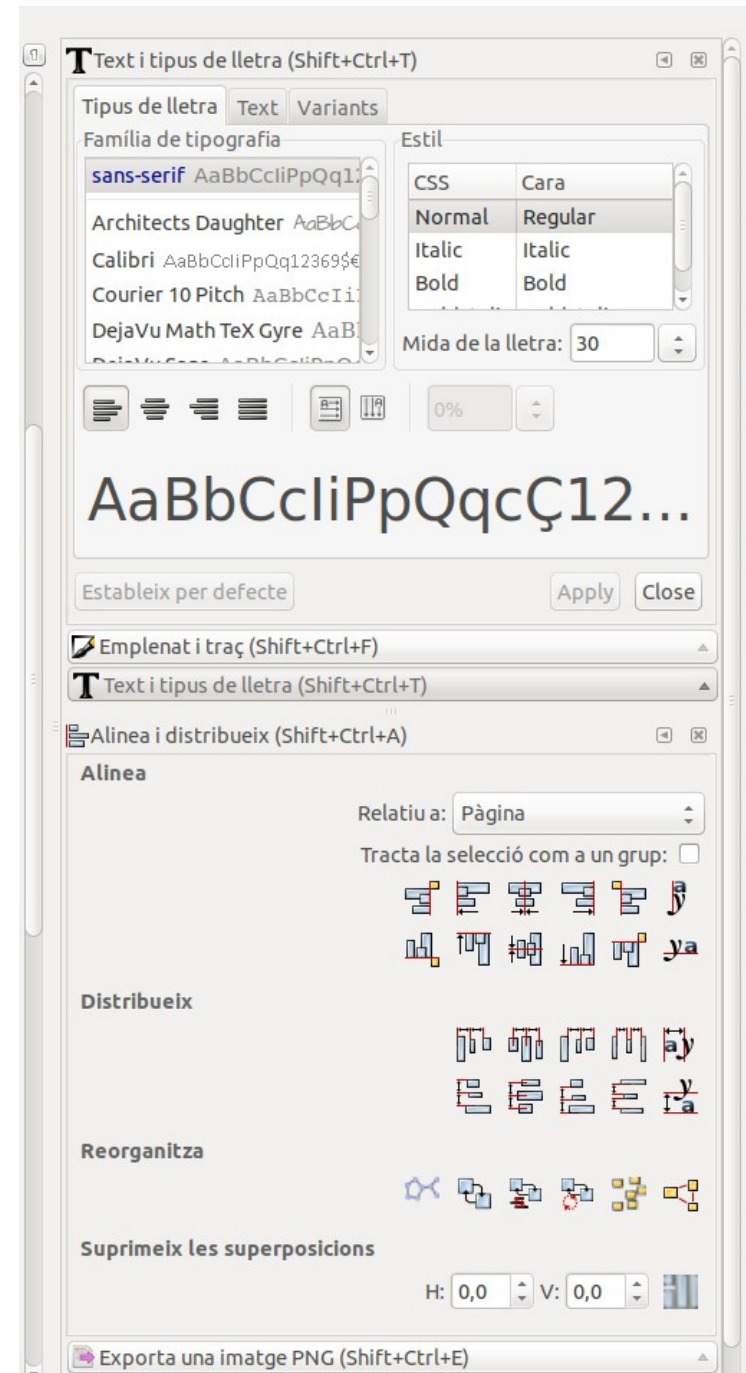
Text i tipus de lletra (Shift+Ctrl+T)

Tipus de lletra | Text | Variants

Família de tipografia

sans-serif AaBbCcIiPpQq12
Architects Daughter AaBbC
Calibri AaBbCcIiPpQq12369$€
Courier 10 Pitch AaBbCcIi
DejaVu Math TeX Gyre AaB

Estil

| CSS | Cara |
|---|---|
| Normal | Regular |
| Italic | Italic |
| Bold | Bold |

Mida de la lletra: 30

0%

AaBbCcIiPpQqcÇ12...

Estableix per defecte | Apply | Close

Emplenat i traç (Shift+Ctrl+F)

Text i tipus de lletra (Shift+Ctrl+T)

Alinea i distribueix (Shift+Ctrl+A)

Alinea

Relatiu a: Pàgina

Tracta la selecció com a un grup:

Distribueix

Reorganitza

Suprimeix les superposicions

H: 0,0 V: 0,0

Exporta una imatge PNG (Shift+Ctrl+E)